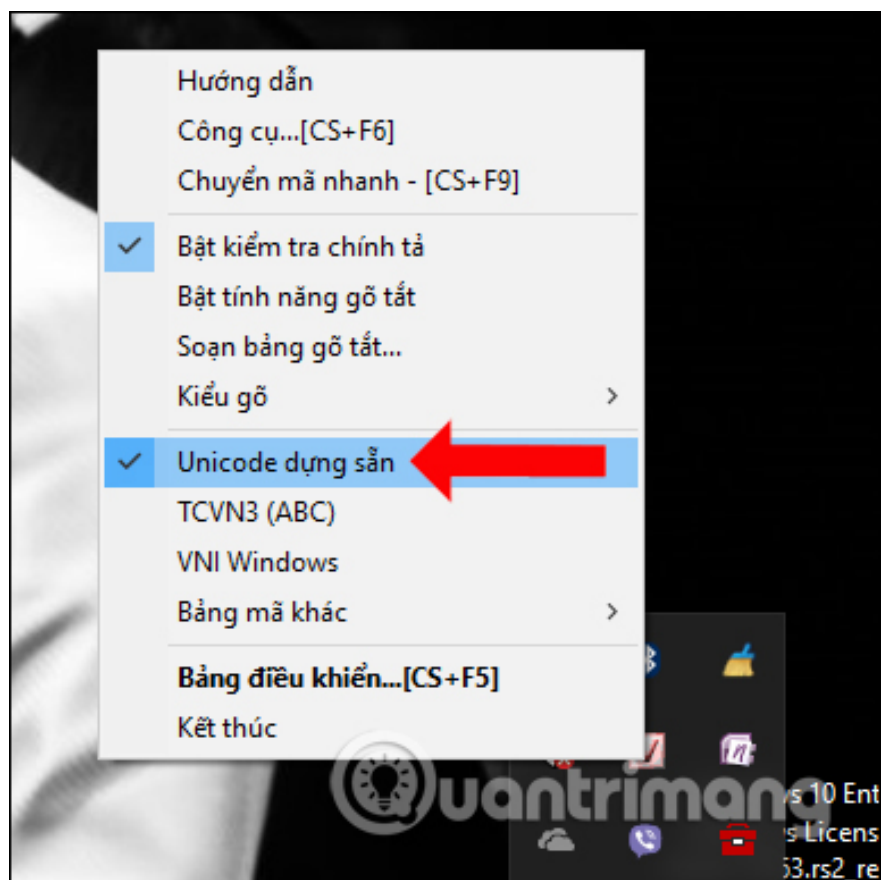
Hướng dẫn
Công cụ...[CS+F6]
Chuyển mã nhanh - [CS+F9]
Bật kiểm tra chính tả
Bật tính năng gõ tắt
Soạn bảng gõ tắt...
Kiểu gõ
Unicode dựng sẵn
TCVN3 (ABC)
VNI Windows
Bảng mã khác
Bảng điều khiển...[CS+F5]
Kết thúc

Quantrimang

s 10 Ent
s Licens
53.rs2_re